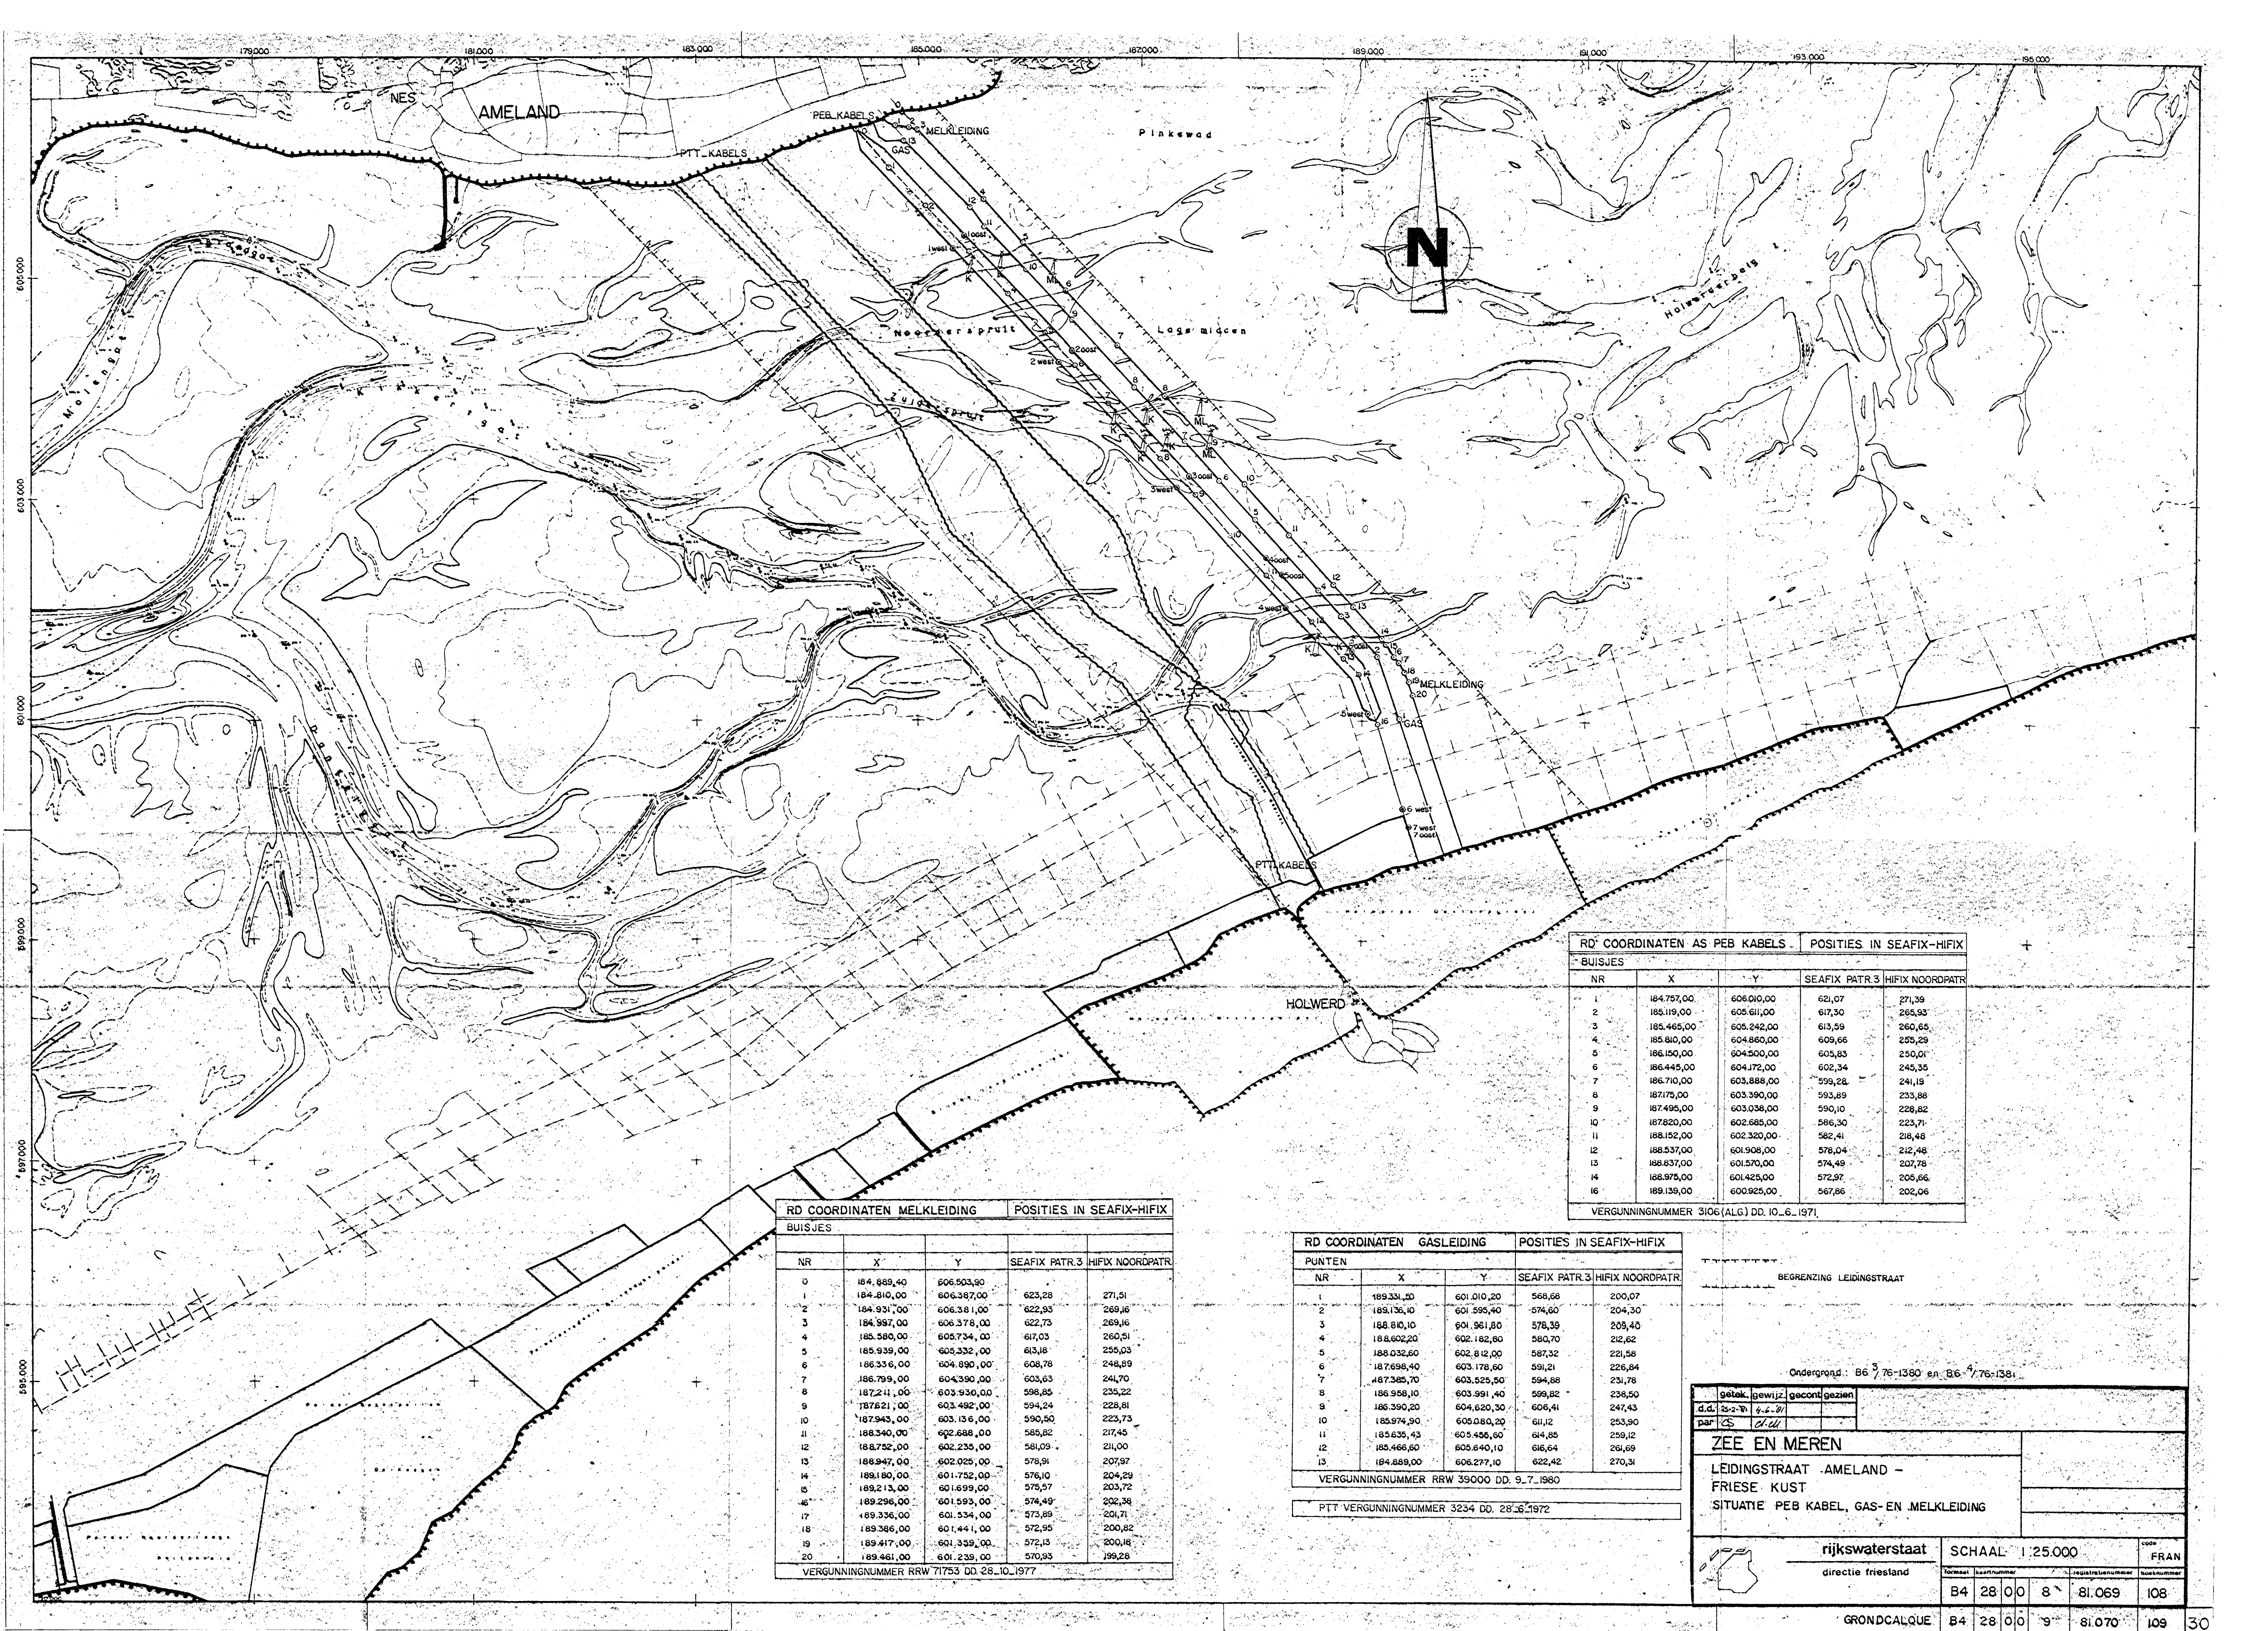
179.000 181.000 183.000 185.000 187.000 189.000 191.000 193.000 195.000

605.000 603.000 601.000 599.000 597.000 595.000

NES AMELAND
PEB KABELS MELKLEIDING GAS PTT KABELS
Pinkewad
N
Holwerderbalg
Molengat
Noorderspruit
Lage midden
Zuiderspruit
Kikkertgat
MELKLEIDING
GAS
PTT KABELS
HOLWERD

RD COORDINATEN AS PEB KABELS POSITIES IN SEAFIX-HIFIX
BUISJES

| NR | X | Y | SEAFIX PATR.3 | HIFIX NOORDPATR |
|---|---|---|---|---|
| 1 | 184.757,00 | 606.010,00 | 621,07 | 271,39 |
| 2 | 185.119,00 | 605.611,00 | 617,30 | 265,93 |
| 3 | 185.465,00 | 605.242,00 | 613,59 | 260,65 |
| 4 | 185.810,00 | 604.860,00 | 609,66 | 255,29 |
| 5 | 186.150,00 | 604.500,00 | 605,83 | 250,01 |
| 6 | 186.445,00 | 604.172,00 | 602,34 | 245,35 |
| 7 | 186.710,00 | 603.888,00 | 599,28 | 241,19 |
| 8 | 187.175,00 | 603.390,00 | 593,89 | 233,88 |
| 9 | 187.495,00 | 603.038,00 | 590,10 | 228,82 |
| 10 | 187.820,00 | 602.685,00 | 586,30 | 223,71 |
| 11 | 188.152,00 | 602.320,00 | 582,41 | 218,48 |
| 12 | 188.537,00 | 601.908,00 | 578,04 | 212,48 |
| 13 | 188.837,00 | 601.570,00 | 574,49 | 207,78 |
| 14 | 188.975,00 | 601.425,00 | 572,97 | 205,66 |
| 16 | 189.139,00 | 600.925,00 | 567,86 | 202,06 |

VERGUNNINGNUMMER 3106 (ALG) DD. 10_6_1971

RD COORDINATEN MELKLEIDING POSITIES IN SEAFIX-HIFIX
BUISJES

| NR | X | Y | SEAFIX PATR.3 | HIFIX NOORDPATR |
|---|---|---|---|---|
| 0 | 184.869,40 | 606.503,90 | | |
| 1 | 184.810,00 | 606.387,00 | 623,28 | 271,51 |
| 2 | 184.931,00 | 606.381,00 | 622,93 | 269,16 |
| 3 | 184.997,00 | 606.378,00 | 622,73 | 269,16 |
| 4 | 185.580,00 | 605.734,00 | 617,03 | 260,51 |
| 5 | 185.939,00 | 605.332,00 | 613,18 | 255,03 |
| 6 | 186.336,00 | 604.890,00 | 608,78 | 248,89 |
| 7 | 186.799,00 | 604.390,00 | 603,63 | 241,70 |
| 8 | 187.211,00 | 603.930,00 | 598,85 | 235,22 |
| 9 | 187.621,00 | 603.492,00 | 594,24 | 228,81 |
| 10 | 187.943,00 | 603.136,00 | 590,50 | 223,73 |
| 11 | 188.340,00 | 602.688,00 | 585,82 | 217,45 |
| 12 | 188.752,00 | 602.235,00 | 581,09 | 211,00 |
| 13 | 188.947,00 | 602.025,00 | 578,91 | 207,97 |
| 14 | 189.180,00 | 601.752,00 | 576,10 | 204,29 |
| 15 | 189.213,00 | 601.699,00 | 575,57 | 203,72 |
| 16 | 189.296,00 | 601.593,00 | 574,49 | 202,38 |
| 17 | 189.336,00 | 601.534,00 | 573,89 | 201,71 |
| 18 | 189.386,00 | 601.441,00 | 572,95 | 200,82 |
| 19 | 189.417,00 | 601.339,00 | 572,13 | 200,18 |
| 20 | 189.461,00 | 601.239,00 | 570,93 | 199,28 |

VERGUNNINGNUMMER RRW 71753 DD. 28_10_1977

RD COORDINATEN GASLEIDING POSITIES IN SEAFIX-HIFIX
PUNTEN

| NR | X | Y | SEAFIX PATR.3 | HIFIX NOORDPATR |
|---|---|---|---|---|
| 1 | 189.331,50 | 601.010,20 | 568,68 | 200,07 |
| 2 | 189.136,10 | 601.595,40 | 574,60 | 204,30 |
| 3 | 188.810,10 | 601.961,80 | 578,39 | 209,40 |
| 4 | 188.602,20 | 602.182,60 | 580,70 | 212,62 |
| 5 | 188.032,60 | 602.812,00 | 587,32 | 221,58 |
| 6 | 187.698,40 | 603.178,60 | 591,21 | 226,84 |
| 7 | 187.385,70 | 603.525,50 | 594,88 | 231,78 |
| 8 | 186.958,10 | 603.991,40 | 599,82 | 238,50 |
| 9 | 186.390,20 | 604.620,30 | 606,41 | 247,43 |
| 10 | 185.974,90 | 605.080,20 | 611,12 | 253,90 |
| 11 | 185.635,43 | 605.456,60 | 614,85 | 259,12 |
| 12 | 185.466,60 | 605.640,10 | 616,64 | 261,69 |
| 13 | 184.889,00 | 606.277,10 | 622,42 | 270,31 |

VERGUNNINGNUMMER RRW 39000 DD. 9_7_1980

PTT VERGUNNINGNUMMER 3234 DD. 28_6_1972

BEGRENZING LEIDINGSTRAAT

Ondergrond: B6 3/76-1380 en B6 4/76-1381

| | getek. | gewijz. | gecont. | gezien |
|---|---|---|---|---|
| d.d. | 25-2-81 | 4-6-81 | | |
| par | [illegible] | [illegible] | | |

ZEE EN MEREN
LEIDINGSTRAAT AMELAND - FRIESE KUST
SITUATIE PEB KABEL, GAS- EN MELKLEIDING

rijkswaterstaat
directie friesland
SCHAAL 1:25.000
code FRAN
formaat kaartnummer registratienummer boeknummer
B4 28 0 0 8 81.069 108
GRONDCALQUE B4 28 0 0 9 81.070 109 30